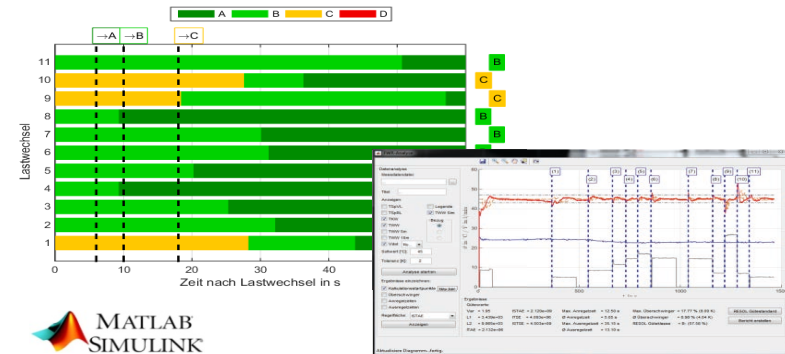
A B C D

→A →B →C

11 10 9 8 7 6 5 4 3 2 1

Lastwechsel

B
C
C
B
B

0 10 20 30 40

Zeit nach Lastwechsel in s

MATLAB
SIMULINK

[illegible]

Datenanalyse
Variablenauswahl
Titel
Anzeigen
Legende
Analyse starten
Ergebnisse
Gütewerte
Anzeigen

(1) (2) (3) (4) (5) (6) (7) (8) (9) (10) (11)

0 500 1000 1500

Aktualisiere Diagramm, fertig.